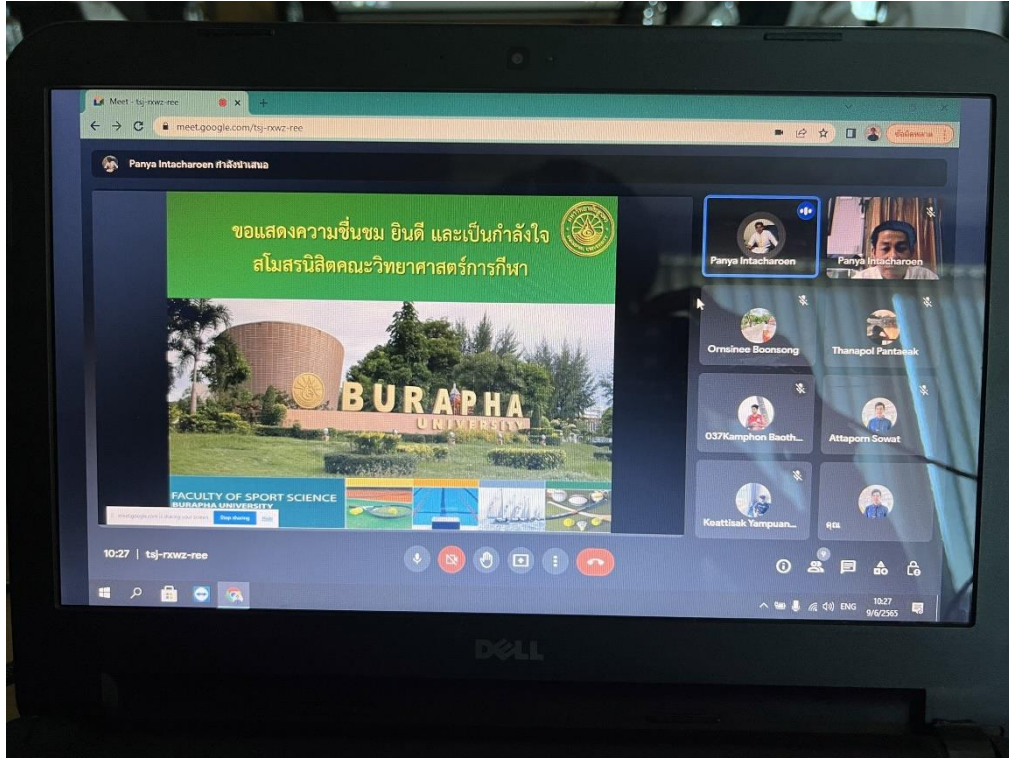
Meet - tsj-rxwz-ree

meet.google.com/tsj-rxwz-ree

Panya Intacharoen กำลังนำเสนอ

ขอแสดงความชื่นชม ยินดี และเป็นกำลังใจ
สโมสรนิสิตคณะวิทยาศาสตร์การกีฬา

BURAPHA
UNIVERSITY

FACULTY OF SPORT SCIENCE
BURAPHA UNIVERSITY

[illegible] Stop sharing

Panya Intacharoen
Panya Intacharoen
Ornsinee Boonsong
Thanapol Pantaeak
037Kamphon Baoth...
Attaporn Sowat
Keattisak Yampuan...
คุณ

10:27 | tsj-rxwz-ree

ENG 10:27 9/6/2565

DELL